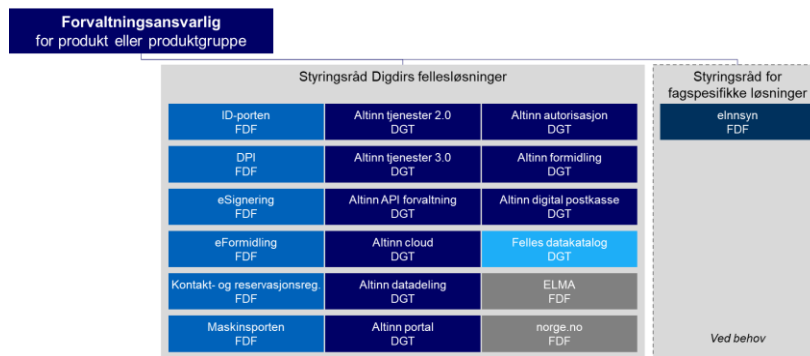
**Forvaltningsansvarlig**
for produkt eller produktgruppe

Styringsråd Digdirs fellesløsninger

| | | |
|---|---|---|
| ID-porten FDF | Altinn tjenester 2.0 DGT | Altinn autorisasjon DGT |
| DPI FDF | Altinn tjenester 3.0 DGT | Altinn formidling DGT |
| eSignering FDF | Altinn API forvaltning DGT | Altinn digital postkasse DGT |
| eFormidling FDF | Altinn cloud DGT | Felles datakatalog DGT |
| Kontakt- og reservasjonsreg. FDF | Altinn datadeling DGT | ELMA FDF |
| Maskinsporten FDF | Altinn portal DGT | norge.no FDF |

Styringsråd for fagspesifikke løsninger

eInnsyn
FDF

Ved behov